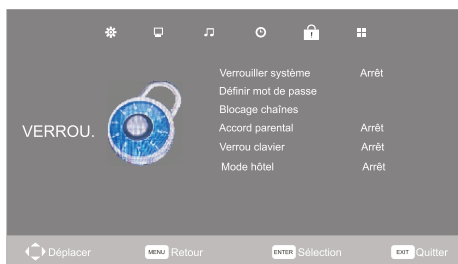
VERROU.

| | |
|---|---|
| Verrouiller système | Arrêt |
| Définir mot de passe | |
| Blocage chaînes | |
| Accord parental | Arrêt |
| Verrou clavier | Arrêt |
| Mode hôtel | Arrêt |

Déplacer MENU Retour ENTER Sélection EXIT Quitter